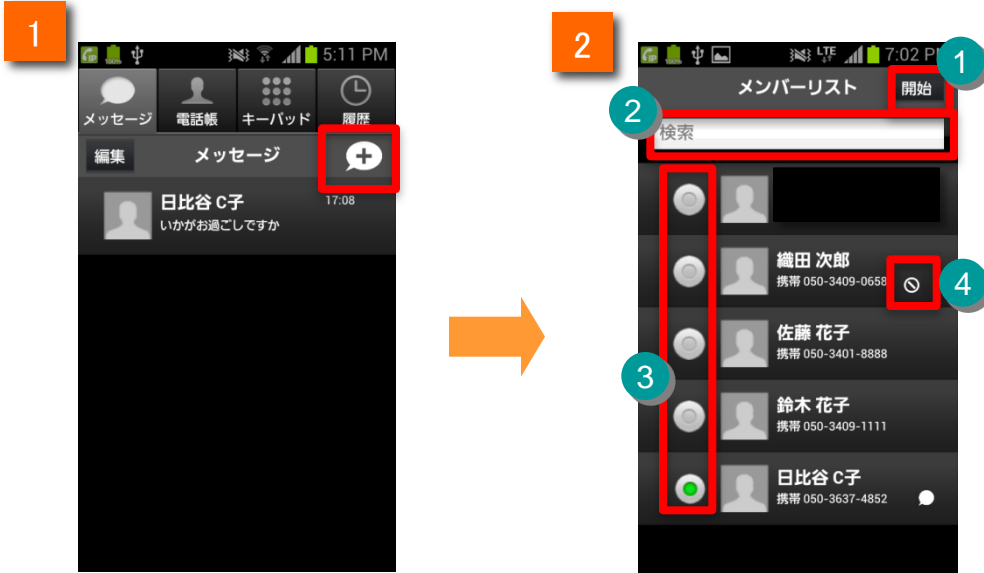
1

5:11 PM

メッセージ 電話帳 キーパッド 履歴

編集 メッセージ

日比谷 C子
いかがお過ごしですか
17:08

2

7:02 PM

メンバーリスト 開始

1

2

検索

織田 次郎
携帯 050-3409-0658

4

佐藤 花子
携帯 050-3401-8888

3

鈴木 花子
携帯 050-3409-1111

日比谷 C子
携帯 050-3637-4852